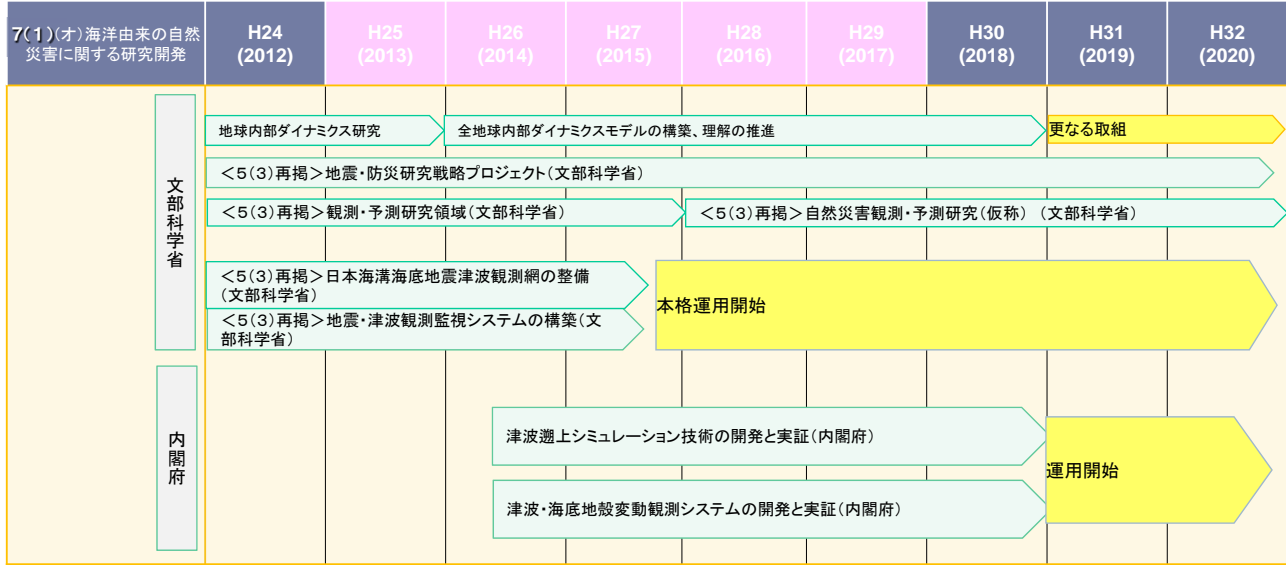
| 7(1)(オ)海洋由来の自然災害に関する研究開発 | H24 (2012) | H25 (2013) | H26 (2014) | H27 (2015) | H28 (2016) | H29 (2017) | H30 (2018) | H31 (2019) | H32 (2020) |
|---|---|---|---|---|---|---|---|---|---|

文部科学省

地球内部ダイナミクス研究

全地球内部ダイナミクスモデルの構築、理解の推進

更なる取組

＜5(3)再掲＞地震・防災研究戦略プロジェクト(文部科学省)

＜5(3)再掲＞観測・予測研究領域(文部科学省)

＜5(3)再掲＞自然災害観測・予測研究(仮称) (文部科学省)

＜5(3)再掲＞日本海溝海底地震津波観測網の整備(文部科学省)

＜5(3)再掲＞地震・津波観測監視システムの構築(文部科学省)

本格運用開始

内閣府

津波遡上シミュレーション技術の開発と実証(内閣府)

津波・海底地殻変動観測システムの開発と実証(内閣府)

運用開始